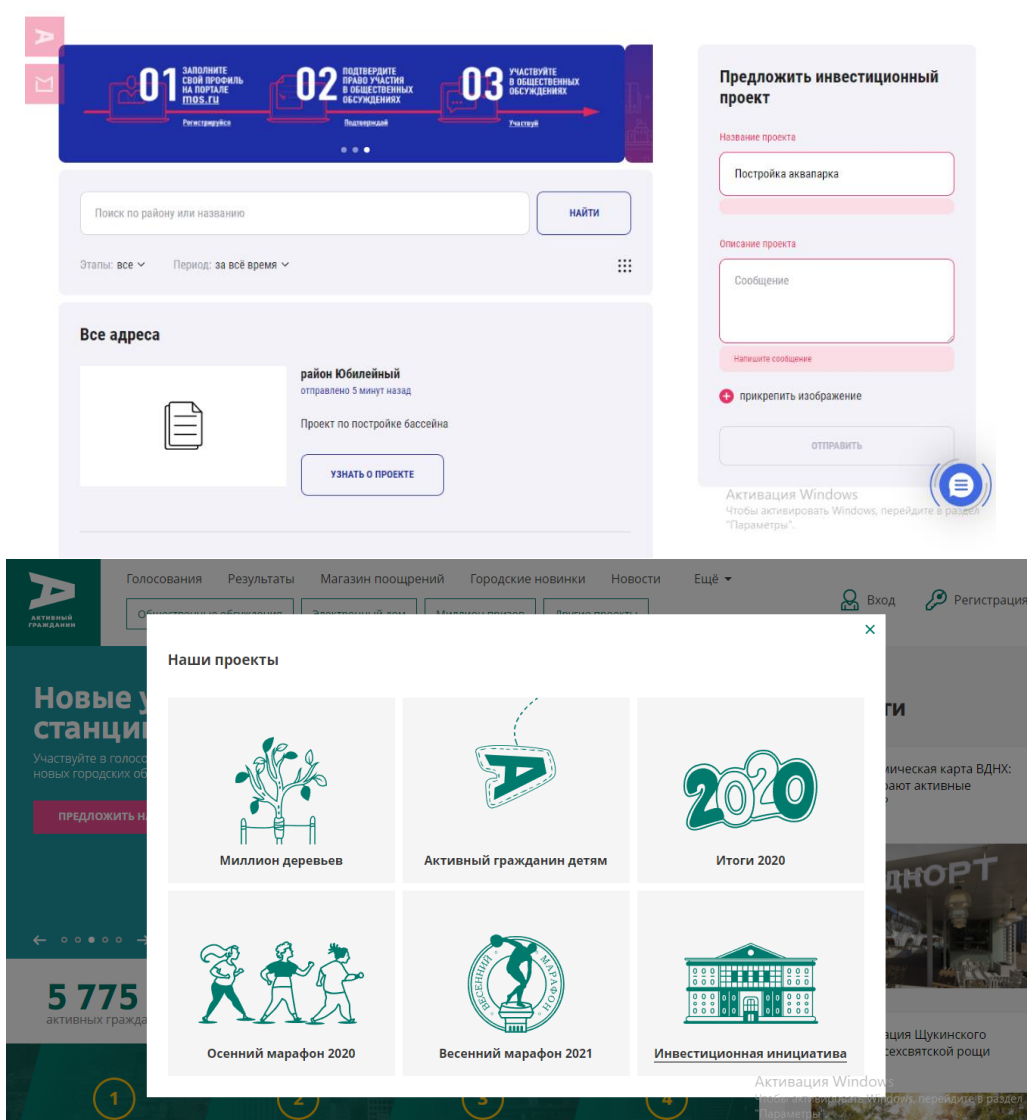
01 ЗАПОЛНИТЕ СВОЙ ПРОФИЛЬ НА ПОРТАЛЕ mos.ru
Регистрируйся

02 ПОДТВЕРДИТЕ ПРАВО УЧАСТИЯ В ОБЩЕСТВЕННЫХ ОБСУЖДЕНИЯХ
Подтверждай

03 УЧАСТВУЙТЕ В ОБЩЕСТВЕННЫХ ОБСУЖДЕНИЯХ
Участвуй

Поиск по району или названию
НАЙТИ

Этапы: все
Период: за всё время

Все адреса

район Юбилейный
отправлено 5 минут назад
Проект по постройке бассейна
УЗНАТЬ О ПРОЕКТЕ

Предложить инвестиционный проект
Название проекта
Постройка аквапарка
Описание проекта
Сообщение
Напишите сообщение
прикрепить изображение
ОТПРАВИТЬ

Активация Windows
Чтобы активировать Windows, перейдите в раздел "Параметры".

АКТИВНЫЙ ГРАЖДАНИН
Голосования Результаты Магазин поощрений Городские новинки Новости Ещё
Вход Регистрация
Общественные обсуждения Электронный дом Миллион призов Другие проекты

Новые у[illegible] станци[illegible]
Участвуйте в голосо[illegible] новых городских об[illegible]
ПРЕДЛОЖИТЬ НА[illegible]

5 775
активных гражда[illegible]

1 2 3 4

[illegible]ти
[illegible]мическая карта ВДНХ: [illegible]рают активные
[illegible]ДНОРТ
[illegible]ация Щукинского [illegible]сехсвятской рощи

Наши проекты
Миллион деревьев
Активный гражданин детям
2020
Итоги 2020
Осенний марафон 2020
ВЕСЕННИЙ МАРАФОН
Весенний марафон 2021
Инвестиционная инициатива

Активация Windows
Чтобы активировать Windows, перейдите в раздел "Параметры".